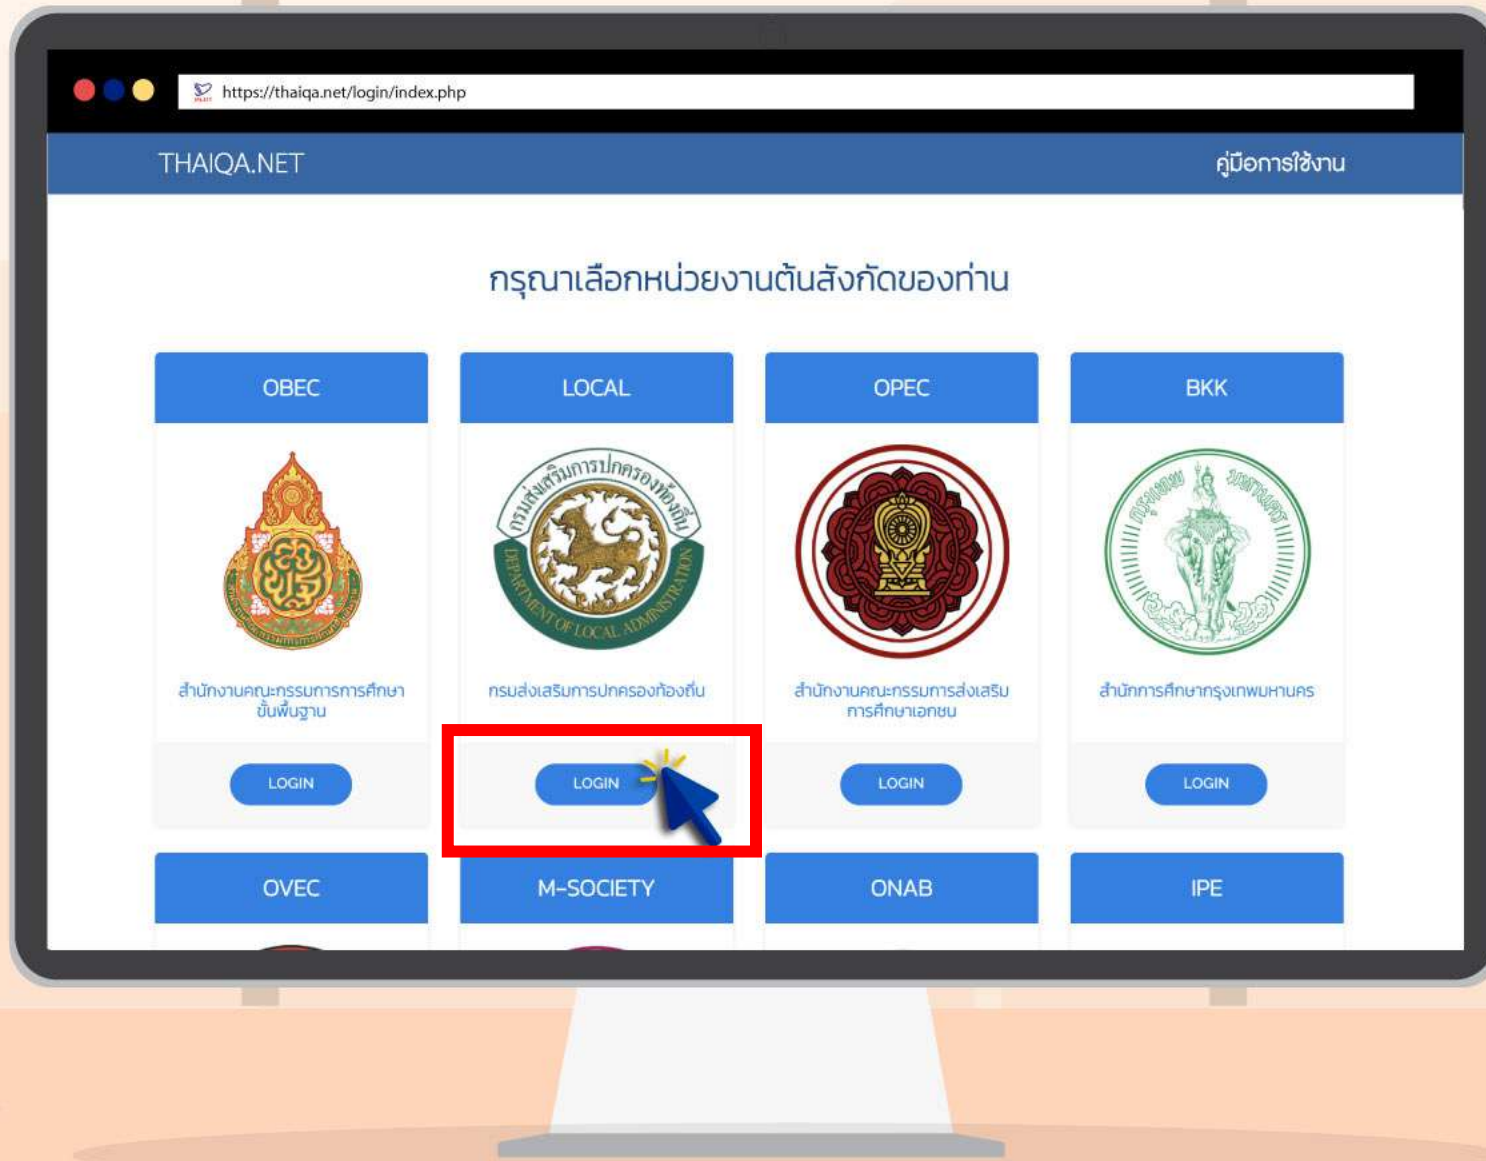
https://thaiqa.net/login/index.php

THAIQA.NET

คู่มือการใช้งาน

กรุณาเลือกหน่วยงานต้นสังกัดของท่าน

OBEC

สำนักงานคณะกรรมการการศึกษาขั้นพื้นฐาน

LOGIN

LOCAL

กรมส่งเสริมการปกครองท้องถิ่น

DEPARTMENT OF LOCAL ADMINISTRATION

กรมส่งเสริมการปกครองท้องถิ่น

LOGIN

OPEC

สำนักงานคณะกรรมการส่งเสริมการศึกษาเอกชน

LOGIN

BKK

กรุงเทพมหานคร

สำนักการศึกษากรุงเทพมหานคร

LOGIN

OVEC

M-SOCIETY

ONAB

IPE